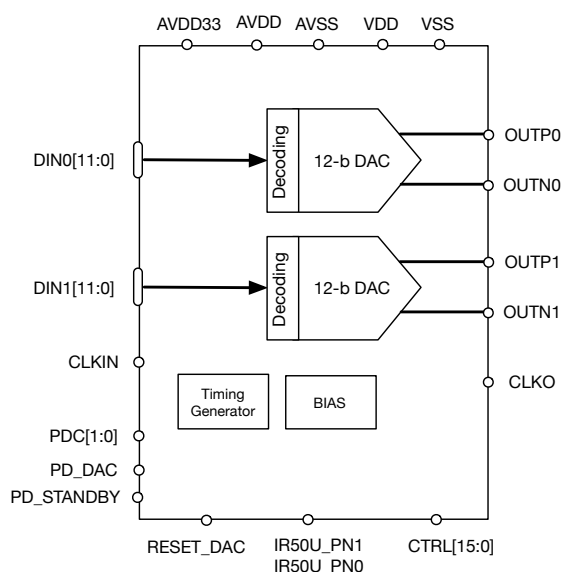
AVDD33 AVDD AVSS VDD VSS

DIN0[11:0]

Decoding

12-b DAC

OUTP0

OUTN0

DIN1[11:0]

Decoding

12-b DAC

OUTP1

OUTN1

CLKIN

Timing Generator

BIAS

CLKO

PDC[1:0]

PD_DAC

PD_STANDBY

RESET_DAC

IR50U_PN1
IR50U_PN0

CTRL[15:0]